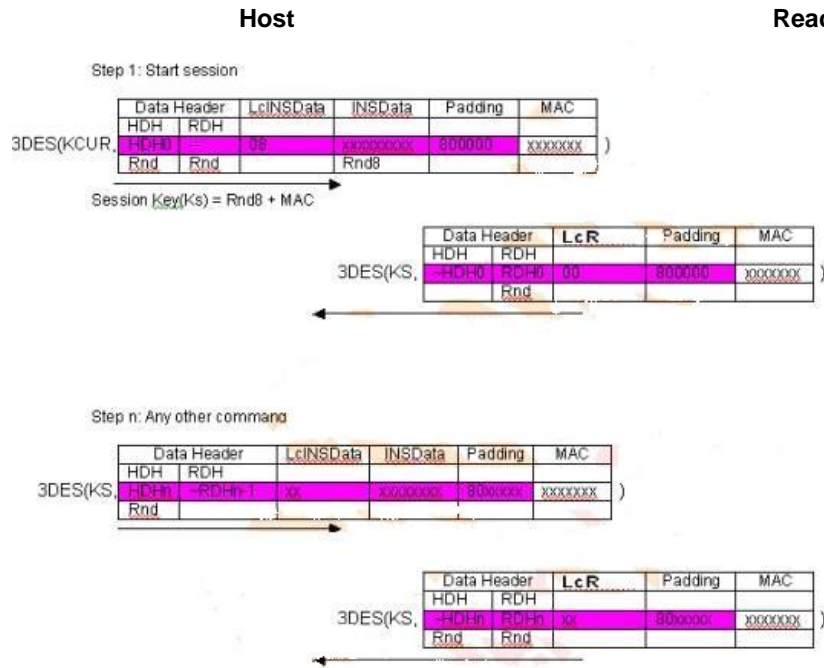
Host

Read

Step 1: Start session

3DES(KCUR,

| Data Header | | LcINSData | INSData | Padding | MAC |
|---|---|---|---|---|---|
| HDH | RDH | | | | |
| HDH0 | -- | 08 | xxxxxxxxxx | 800000 | xxxxxxx |
| Rnd | Rnd | | Rnd8 | | |

)

Session Key(Ks) = Rnd8 + MAC

3DES(KS,

| Data Header | | LcR | Padding | MAC |
|---|---|---|---|---|
| HDH | RDH | | | |
| ~HDH0 | RDH0 | 00 | 800000 | xxxxxxx |
| | Rnd | | | |

)

Step n: Any other command

3DES(KS,

| Data Header | | LcINSData | INSData | Padding | MAC |
|---|---|---|---|---|---|
| HDH | RDH | | | | |
| HDHn | ~RDHn-1 | xx | xxxxxxxx | 80xxxxx | xxxxxxx |
| Rnd | | | | | |

)

3DES(KS,

| Data Header | | LcR | Padding | MAC |
|---|---|---|---|---|
| HDH | RDH | | | |
| ~HDHn | RDHn | xx | 80xxxxx | xxxxxxx |
| Rnd | Rnd | | | |

)